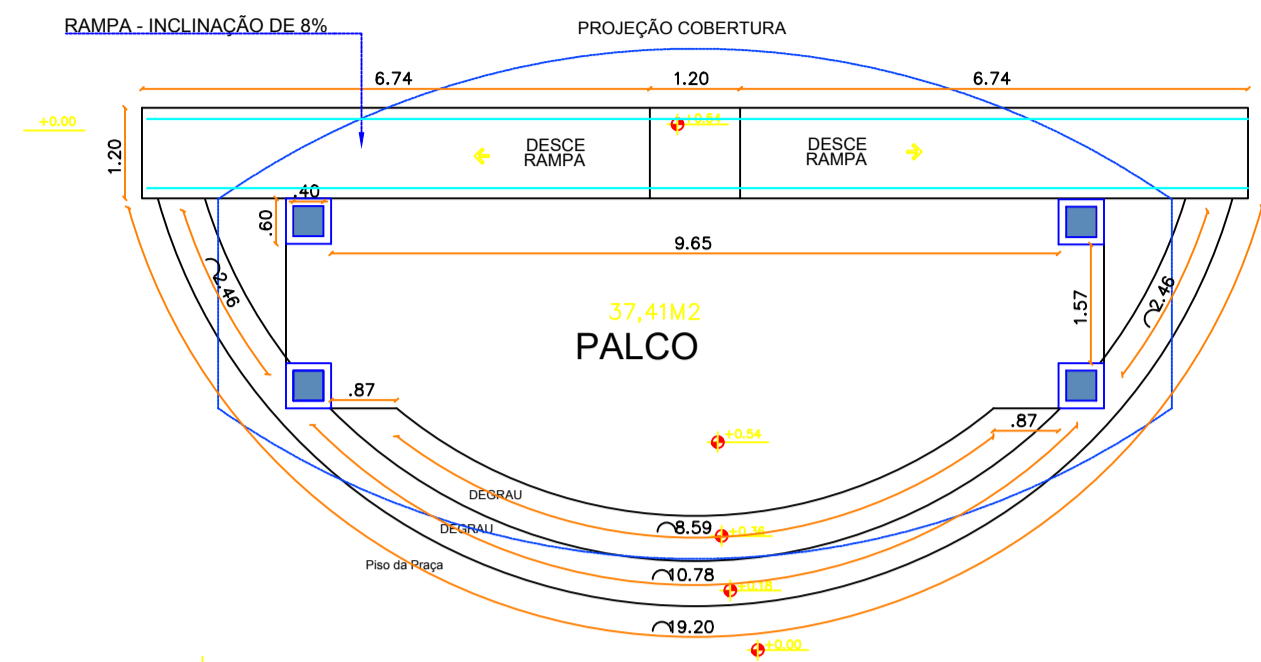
RAMPA - INCLINAÇÃO DE 8%

PROJEÇÃO COBERTURA

6.74

1.20

6.74

+0.00

1.20

+0.54

DESCE RAMPA

DESCE RAMPA

.40

.60

9.65

2.46

2.46

37,41M2

PALCO

1.57

.87

.87

+0.54

DEGRAU

DEGRAU

8.59

+0.36

Piso da Praça

10.78

+0.18

19.20

+0.00